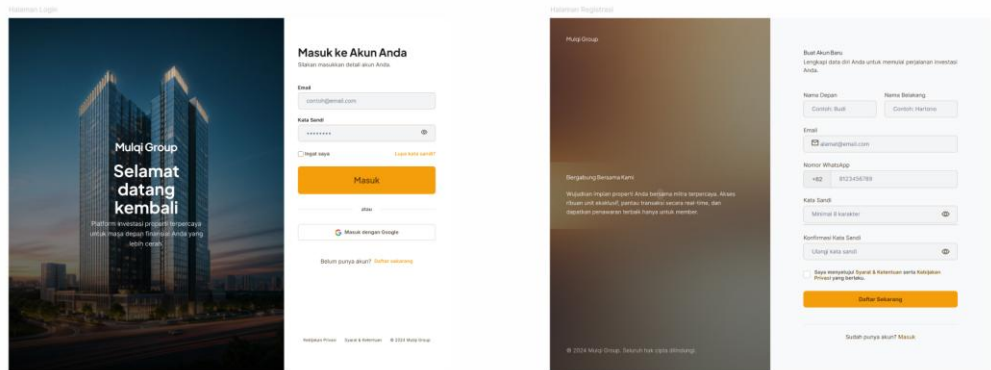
Halaman Login

Mulqi Group

Selamat datang kembali

Platform investasi properti terpercaya untuk masa depan finansial Anda yang lebih cerah.

Masuk ke Akun Anda

Silakan masukkan detail akun Anda.

Email

contoh@email.com

Kata Sandi

••••••••

Ingat saya

Lupa kata sandi?

Masuk

atau

Masuk dengan Google

Belum punya akun? Daftar sekarang

Kebijakan Privasi Syarat & Ketentuan © 2024 Mulqi Group

Halaman Registrasi

Mulqi Group

Bergabung Bersama Kami

Wujudkan impian properti Anda bersama mitra terpercaya. Akses ribuan unit eksklusif, pantau transaksi secara real-time, dan dapatkan penawaran terbaik hanya untuk member.

© 2024 Mulqi Group. Seluruh hak cipta dilindungi.

Buat Akun Baru

Lengkapi data diri Anda untuk memulai perjalanan investasi Anda.

Nama Depan

Contoh: Budi

Nama Belakang

Contoh: Hartono

Email

alamat@email.com

Nomor WhatsApp

+62

8123456789

Kata Sandi

Minimal 8 karakter

Konfirmasi Kata Sandi

Ulangi kata sandi

Saya menyetujui Syarat & Ketentuan serta Kebijakan Privasi yang berlaku.

Daftar Sekarang

Sudah punya akun? Masuk